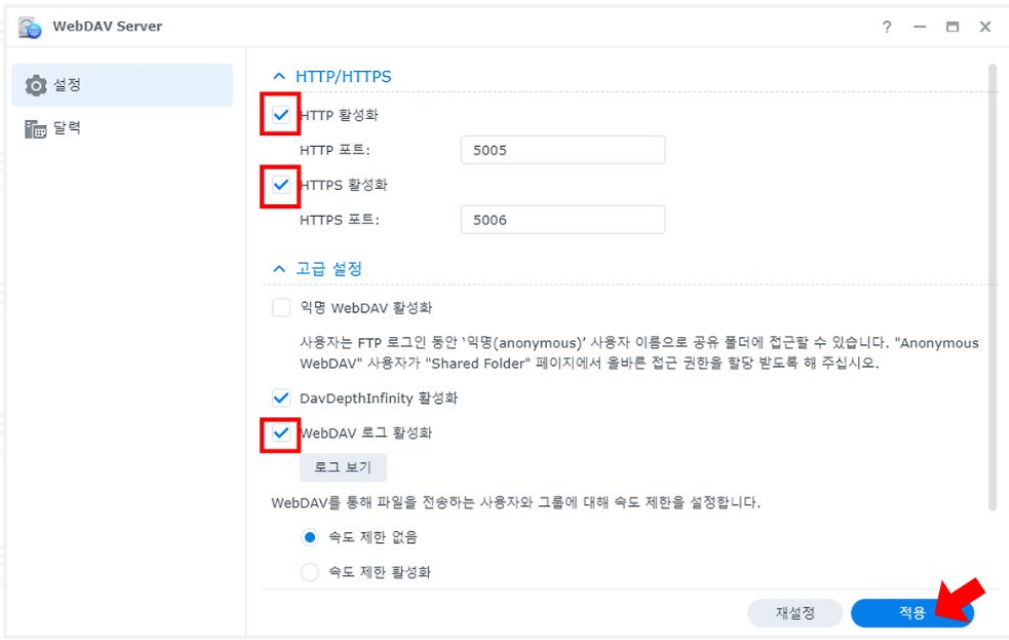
WebDAV Server

? — ▭ ✕

설정

달력

HTTP/HTTPS

HTTP 활성화

HTTP 포트: 5005

HTTPS 활성화

HTTPS 포트: 5006

고급 설정

익명 WebDAV 활성화

사용자는 FTP 로그인 동안 '익명(anonymous)' 사용자 이름으로 공유 폴더에 접근할 수 있습니다. "Anonymous WebDAV" 사용자가 "Shared Folder" 페이지에서 올바른 접근 권한을 할당 받도록 해 주십시오.

DavDepthInfinity 활성화

WebDAV 로그 활성화

로그 보기

WebDAV를 통해 파일을 전송하는 사용자와 그룹에 대해 속도 제한을 설정합니다.

속도 제한 없음

속도 제한 활성화

재설정

적용